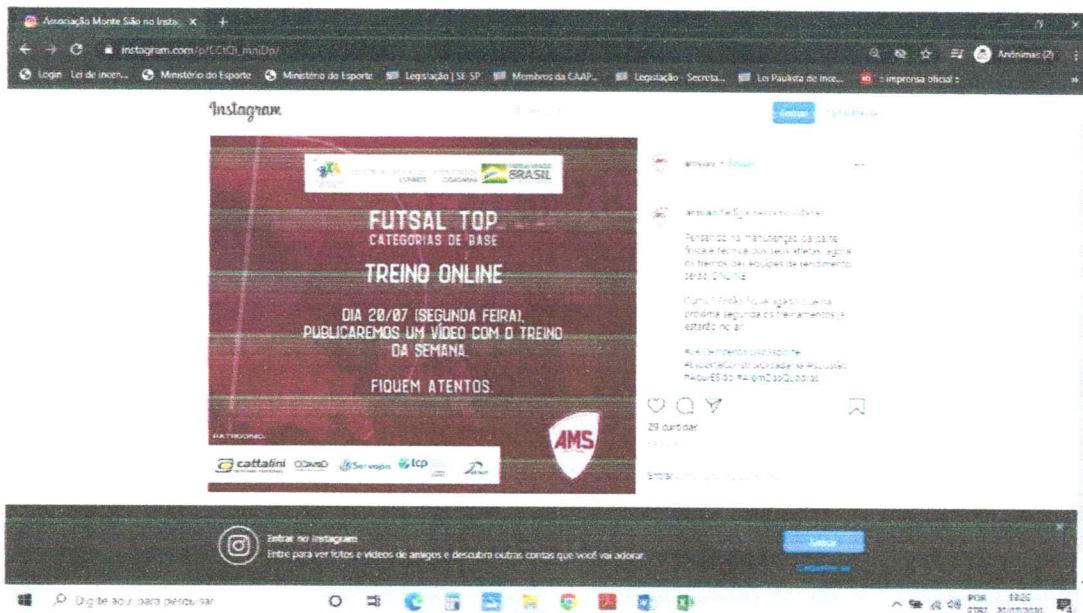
Associação Monte Sião no Insta... ×

instagram.com/p/CCtQl_maiDp/

Anônima (2)

Login Lei de Incen... Ministério do Esporte Ministério do Esporte Legislação | SE SP Membros da CAAP... Legislação - Secreta... Lei Paulista de Ince... Imprensa oficial

Instagram

Entrar Cadastre-se

BRASIL

FUTSAL TOP
CATEGORIAS DE BASE

TREINO ONLINE

DIA 20/07 (SEGUNDA FEIRA), PUBLICAREMOS UM VÍDEO COM O TREINO DA SEMANA.

FIQUEM ATENTOS.

PATROCÍNIO:

cattalini

AMS

amsiao • Seguir

amsiao Pensando na manutenção da parte física e técnica dos seus atletas, agora os treinos das equipes de rendimento serão ONLINE.

Curta, treine, fique ligado que na próxima segunda os treinamentos já estarão no ar.

29 curtidas

Entrar no Instagram
Entre para ver fotos e vídeos de amigos e descubra outras contas que você vai adorar.

Entrar

Cadastre-se

Digite aqui para pesquisar

POR 18:20